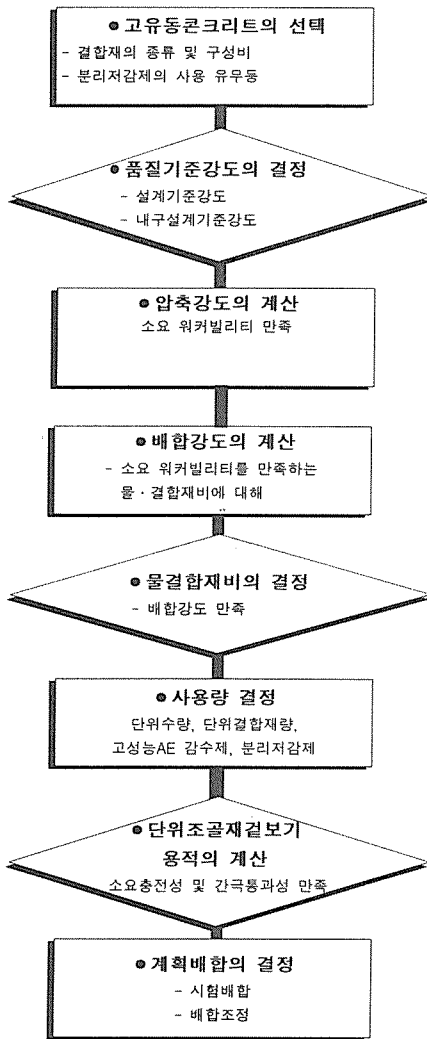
● 고유동콘크리트의 선택
- 결합재의 종류 및 구성비
- 분리저감제의 사용 유무등

● 품질기준강도의 결정
- 설계기준강도
- 내구설계기준강도

● 압축강도의 계산
소요 워커빌리티 만족

● 배합강도의 계산
- 소요 워커빌리티를 만족하는 물 · 결합재비에 대해

● 물결합재비의 결정
- 배합강도 만족

● 사용량 결정
단위수량, 단위결합재량, 고성능AE 감수제, 분리저감제

● 단위조골재겉보기 용적의 계산
소요충전성 및 간극통과성 만족

● 계획배합의 결정
- 시험배합
- 배합조정